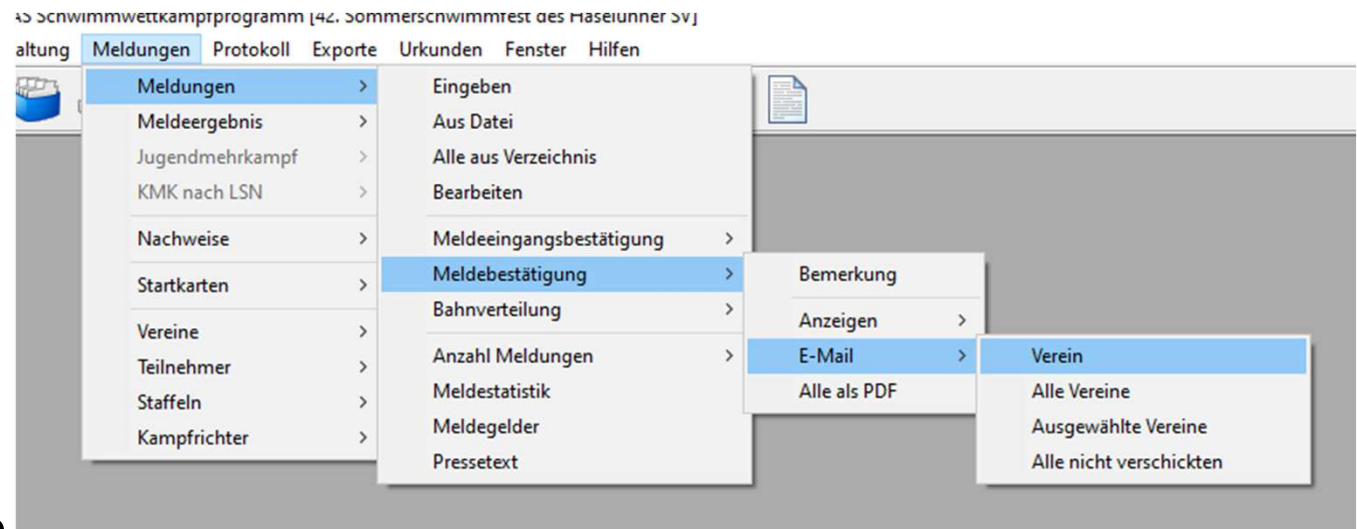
AS Schwimmwettkampfprogramm [42. Sommerschwimmfest des Haselünner SV]

altung Meldungen Protokoll Exporte Urkunden Fenster Hilfen

Meldungen >
Meldeergebnis >
Jugendmehrkampf >
KMK nach LSN >
Nachweise >
Startkarten >
Vereine >
Teilnehmer >
Staffeln >
Kampfrichter >

Eingeben
Aus Datei
Alle aus Verzeichnis
Bearbeiten
Meldeeingangsbestätigung >
Meldebestätigung >
Bahnverteilung >
Anzahl Meldungen >
Meldestatistik
Meldegelder
Pressetext

Bemerkung
Anzeigen >
E-Mail >
Alle als PDF

Verein
Alle Vereine
Ausgewählte Vereine
Alle nicht verschickten